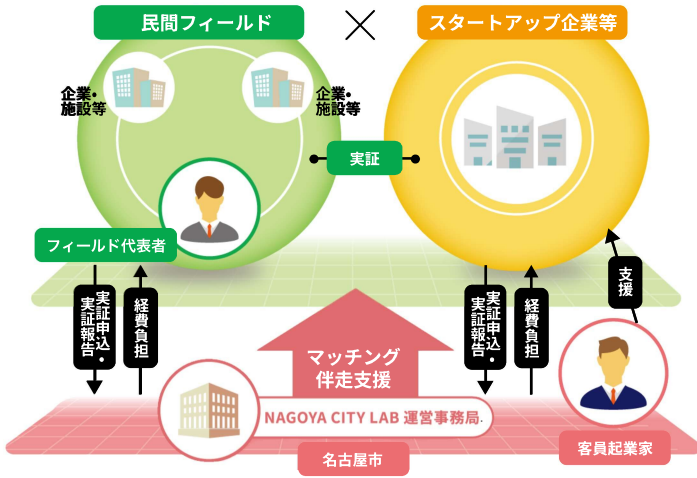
民間フィールド

×

スタートアップ企業等

企業・施設等

企業・施設等

実証

フィールド代表者

実証申込・実証報告

経費負担

マッチング伴走支援

実証申込・実証報告

経費負担

支援

NAGOYA CITY LAB 運営事務局

客員起業家

名古屋市